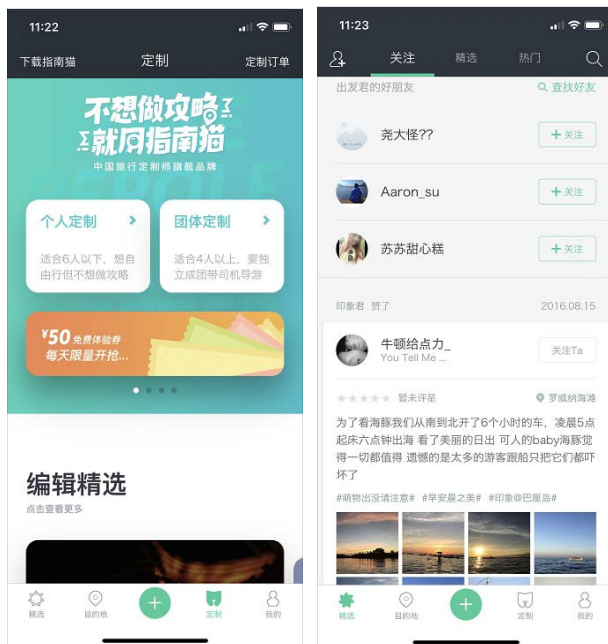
11:22

下载指南猫 定制 定制订单

不想做攻略
就用指南猫
中国旅行定制师旗舰品牌

个人定制 >
适合6人以下，想自由行但不想做攻略

团体定制 >
适合4人以上，要独立成团带司机导游

¥50 免费体验券
每天限量开抢...

编辑精选
点击查看更多

精选 目的地 定制 我的

11:23

关注 精选 热门

出发君的好朋友 查找好友

尧大怪?? + 关注

Aaron_su + 关注

苏苏甜心糕 + 关注

印象君 赞了 2016.08.15

牛顿给点力_
You Tell Me ...
关注Ta

暂未评星 罗威纳海滩

为了看海豚我们从南到北开了6个小时的车，凌晨5点起床六点钟出海 看了美丽的日出 可人的baby海豚觉得一切都值得 遗憾的是太多的游客跟船只把它们都吓坏了

#萌物出没请注意# #早安最之美# #印象@巴厘岛#

精选 目的地 定制 我的